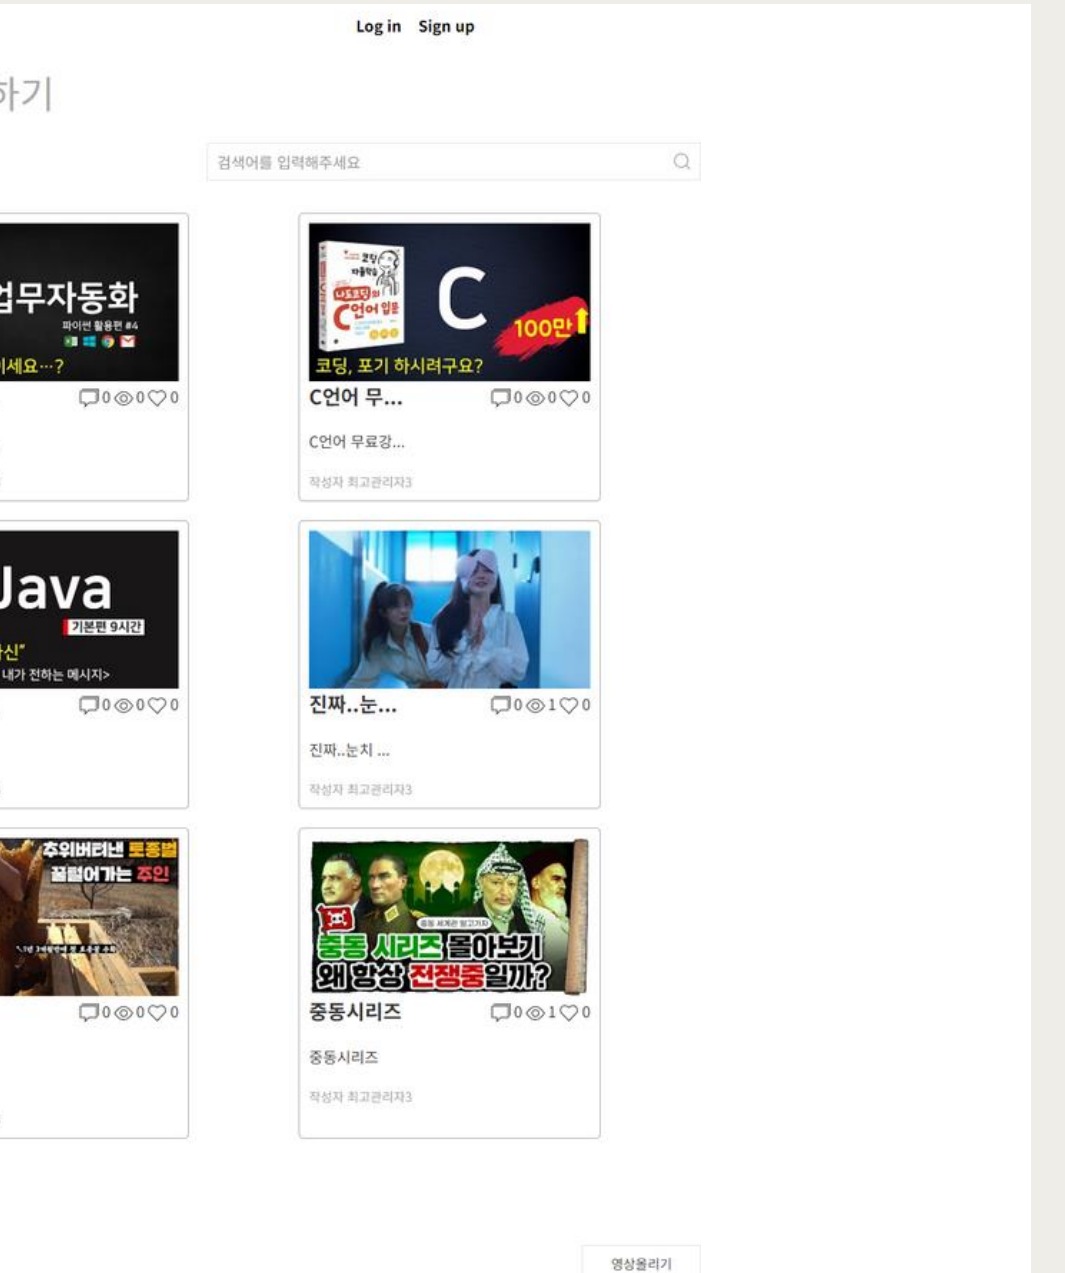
Log in Sign up

하기

검색어를 입력해주세요

업무자동화
파이썬 활용편 #4
세요…?
0 0 0

코딩 나도코딩의 C언어 입문
C
100만
코딩, 포기 하시려구요?
C언어 무...
0 0 0
C언어 무료강...
작성자 최고관리자3

Java
기본편 9시간
신"
내가 전하는 메시지>
0 0 0

진짜..눈...
0 1 0
진짜..눈치 ...
작성자 최고관리자3

추위버티낸 토종벌
꿀털어가는 주인
0 0 0

중동 세계관 알고가자
중동 시리즈 몰아보기
왜 항상 전쟁중일까?
중동시리즈
0 1 0
중동시리즈
작성자 최고관리자3

영상올리기